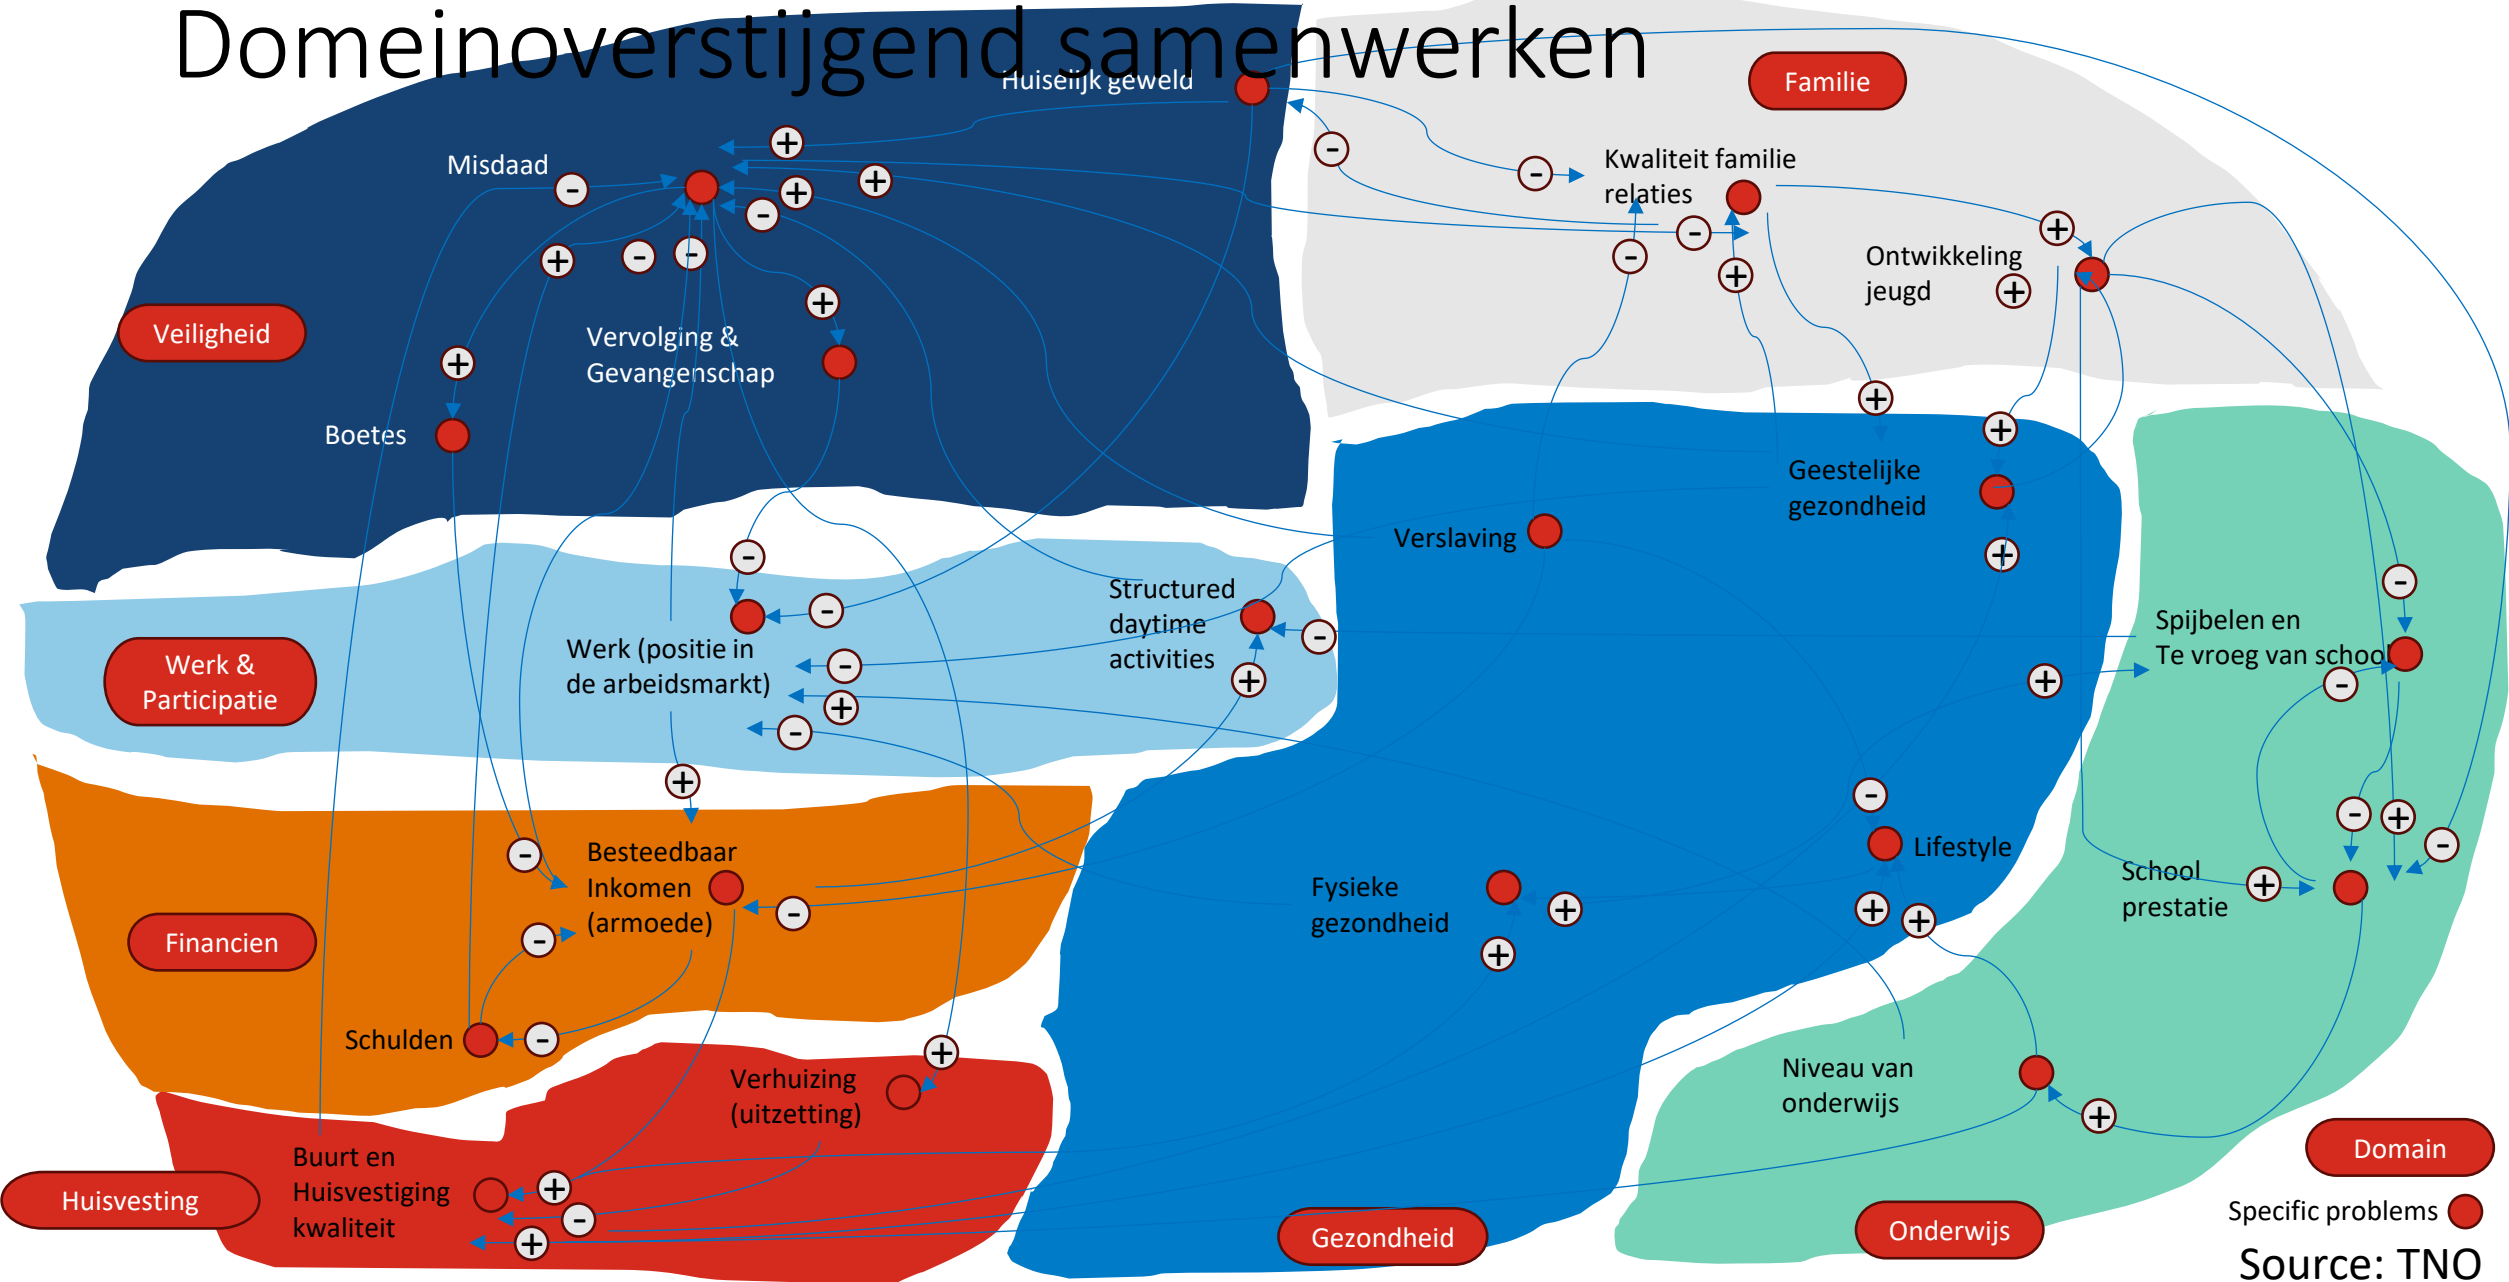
Domeinoverstijgend samenwerken

Huiselijk geweld

Familie

Misdaad

Kwaliteit familie relaties

Ontwikkeling jeugd

Veiligheid

Vervolging & Gevangenschap

Boetes

Geestelijke gezondheid

Verslaving

Structured daytime activities

Werk (positie in de arbeidsmarkt)

Werk & Participatie

Spijbelen en Te vroeg van school

Besteedbaar Inkomen (armoede)

Lifestyle

Fysieke gezondheid

School prestatie

Financien

Schulden

Verhuizing (uitzetting)

Niveau van onderwijs

Buurt en Huisvestiging kwaliteit

Huisvesting

Gezondheid

Onderwijs

Domain

Specific problems

Source: TNO